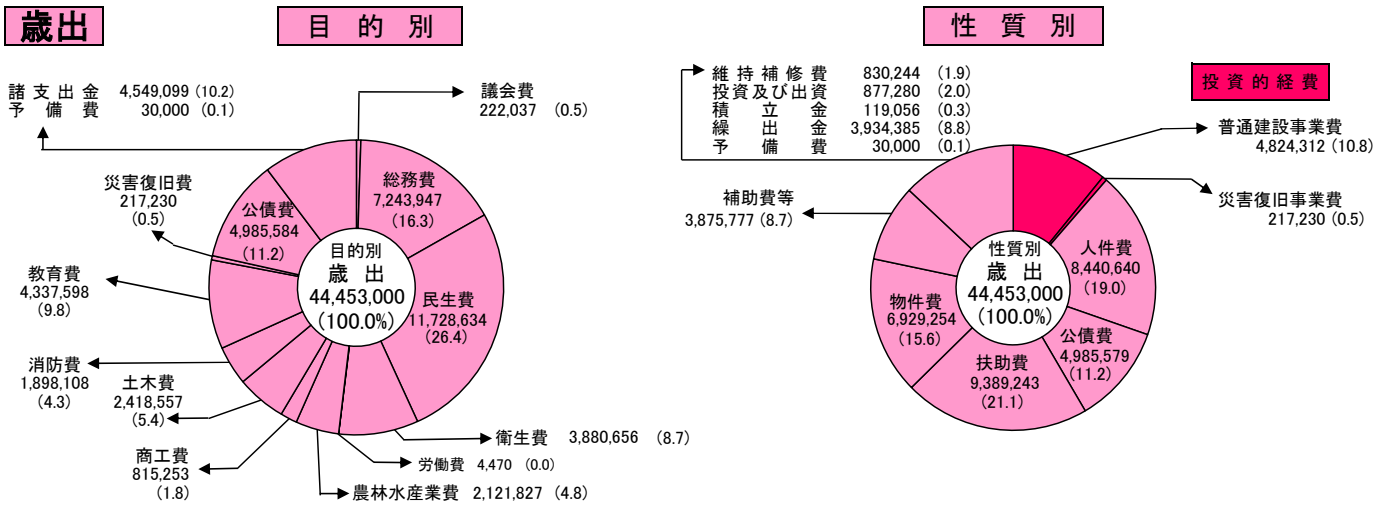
歳出

目 的 別

諸 支 出 金 4,549,099 (10.2)
予 備 費 30,000 (0.1)

議会費
222,037 (0.5)

災害復旧費
217,230
(0.5)

公債費
4,985,584
(11.2)

総務費
7,243,947
(16.3)

目的別
歳 出
44,453,000
(100.0%)

民生費
11,728,634
(26.4)

教育費
4,337,598
(9.8)

消防費
1,898,108
(4.3)

土木費
2,418,557
(5.4)

商工費
815,253
(1.8)

衛生費 3,880,656 (8.7)

労働費 4,470 (0.0)

農林水産業費 2,121,827 (4.8)

性 質 別

維 持 補 修 費 830,244 (1.9)
投資及び出資 877,280 (2.0)
積 立 金 119,056 (0.3)
繰 出 金 3,934,385 (8.8)
予 備 費 30,000 (0.1)

投 資 的 経 費

普通建設事業費
4,824,312 (10.8)

災害復旧事業費
217,230 (0.5)

補助費等
3,875,777 (8.7)

性質別
歳 出
44,453,000
(100.0%)

人件費
8,440,640
(19.0)

物件費
6,929,254
(15.6)

公債費
4,985,579
(11.2)

扶助費
9,389,243
(21.1)